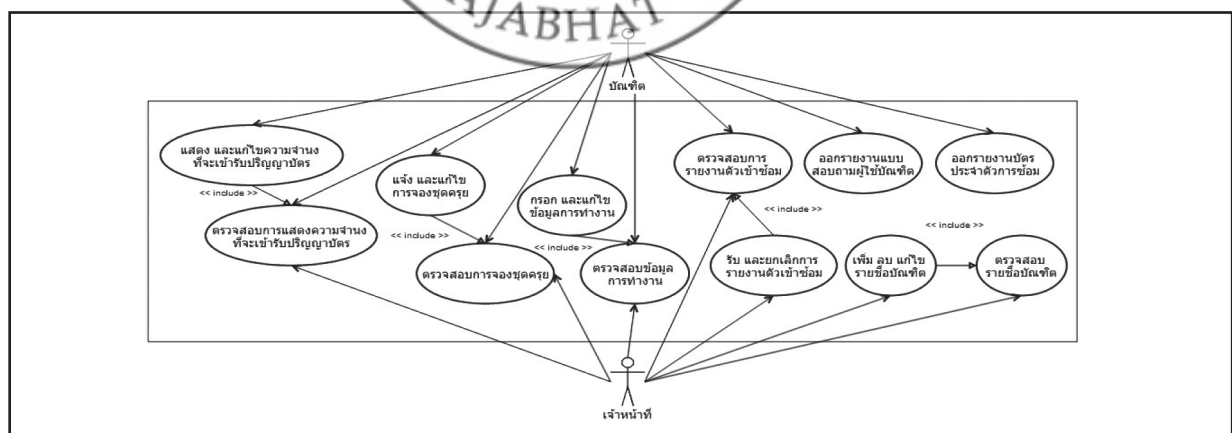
AJABHAT

บัณฑิต

แสดง และแก้ไขความจำนงที่จะเข้ารับปริญญาบัตร

<< include >>

ตรวจสอบการแสดงความจำนงที่จะเข้ารับปริญญาบัตร

แจ้ง และแก้ไขการจองชุดครุย

<< include >>

ตรวจสอบการจองชุดครุย

กรอก และแก้ไขข้อมูลการทำงาน

<< include >>

ตรวจสอบข้อมูลการทำงาน

ตรวจสอบการรายงานตัวเข้าซ้อม

<< include >>

รับ และยกเลิกการรายงานตัวเข้าซ้อม

ออกรายงานแบบสอบถามผู้ใช้บัณฑิต

ออกรายงานบัตรประจำตัวการซ้อม

<< include >>

เพิ่ม ลบ แก้ไขรายชื่อบัณฑิต

ตรวจสอบรายชื่อบัณฑิต

เจ้าหน้าที่